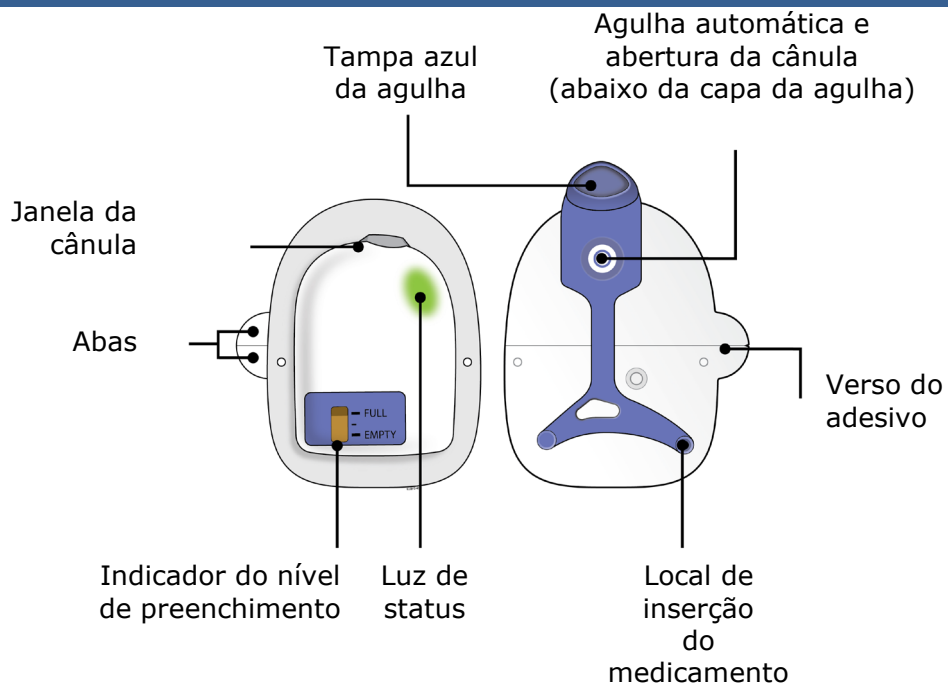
Agulha automática e abertura da cânula (abaixo da capa da agulha)

Tampa azul da agulha

Janela da cânula

Abas

FULL

EMPTY

Verso do adesivo

Indicador do nível de preenchimento

Luz de status

Local de inserção do medicamento